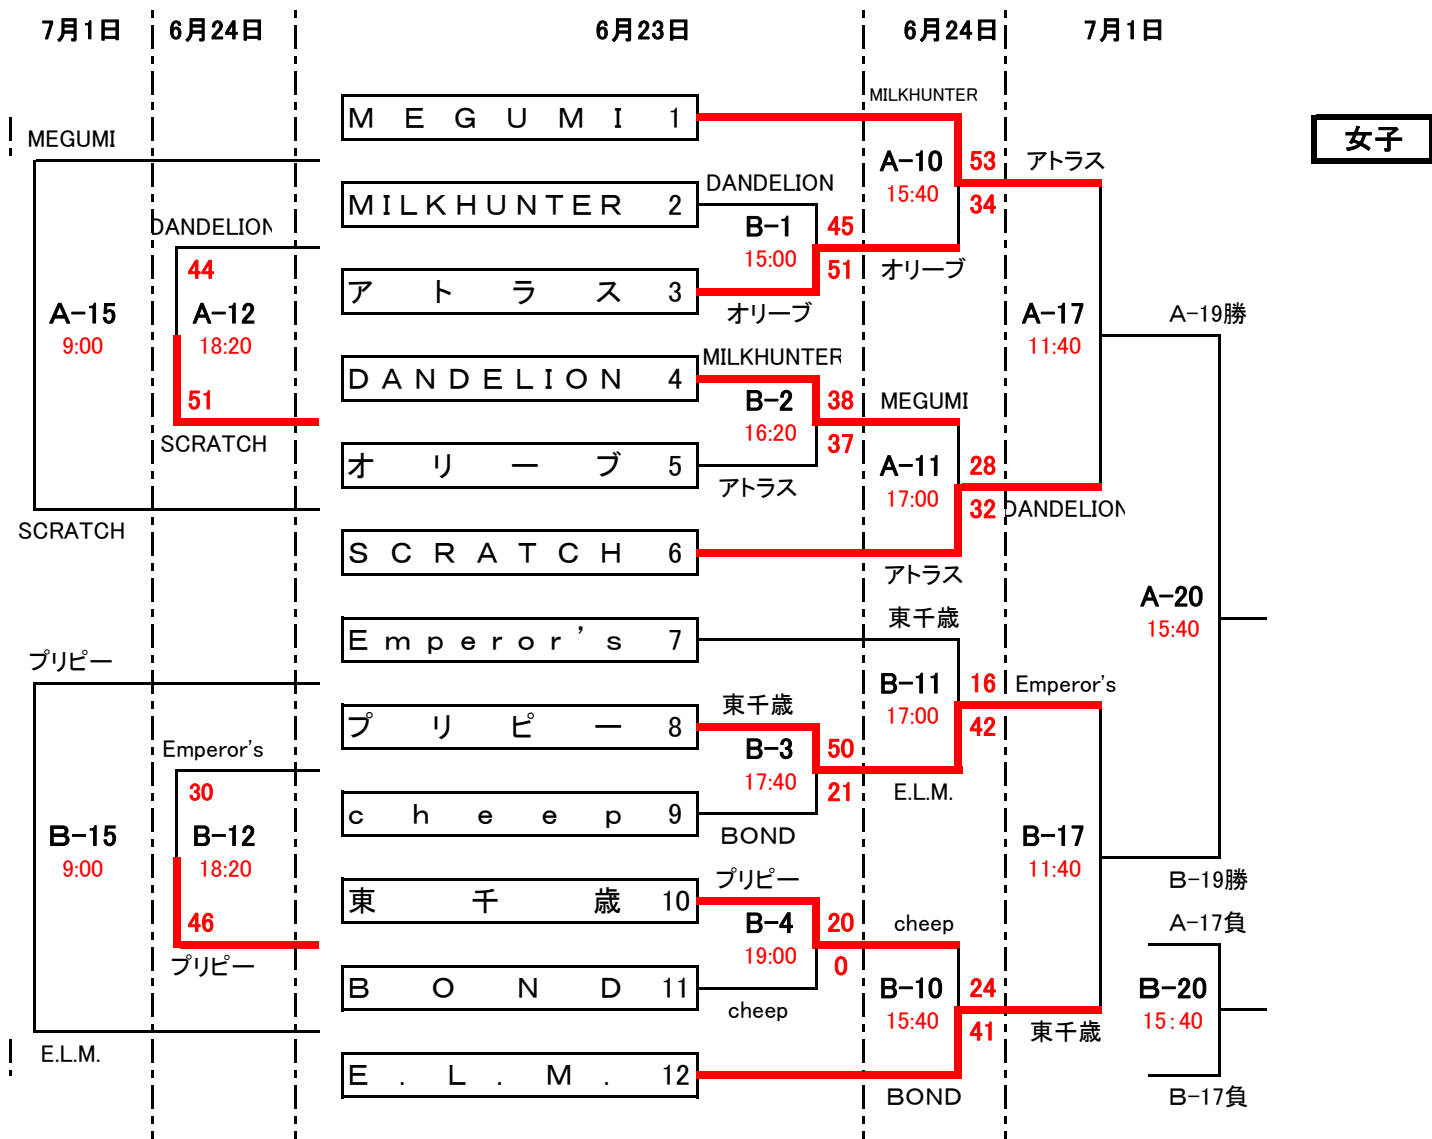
7月1日　6月24日　6月23日　6月24日　7月1日

女子

MEGUMI 1
MILKHUNTER 2
アトラス 3
DANDELION 4
オリーブ 5
SCRATCH 6
Emperor's 7
プリピー 8
cheep 9
東千歳 10
BOND 11
E.L.M. 12

MILKHUNTER
A-10
15:40
53
34
アトラス

DANDELION
B-1
15:00
45
51
オリーブ
オリーブ

MILKHUNTER
B-2
16:20
38
37
アトラス
MEGUMI

A-11
17:00
28
32
DANDELION
アトラス

A-17
11:40
A-19勝

東千歳
B-11
17:00
16
42
Emperor's
E.L.M.

東千歳
B-3
17:40
50
21
BOND

プリピー
B-4
19:00
20
0
cheep
cheep

B-10
15:40
24
41
東千歳
BOND

B-17
11:40
B-19勝

A-20
15:40

A-17負
B-20
15:40
B-17負

MEGUMI
A-15
9:00
SCRATCH

DANDELION
44
A-12
18:20
51
SCRATCH

プリピー
B-15
9:00
E.L.M.

Emperor's
30
B-12
18:20
46
プリピー